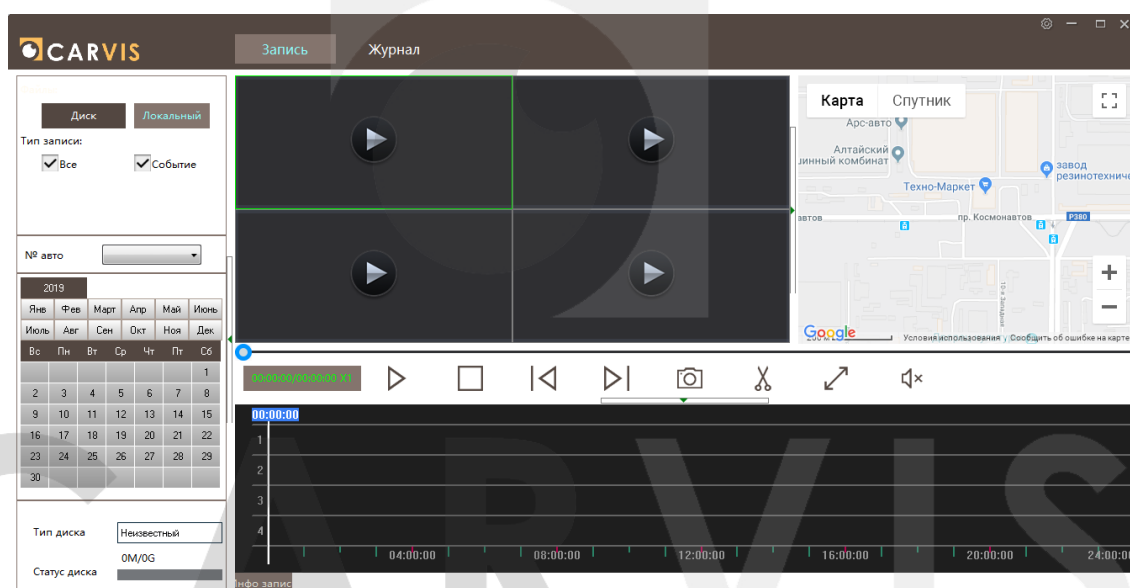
CARVIS

Запись Журнал

Диск Локальный

Тип записи:

Все Событие

№ авто

2019

| Янв | Фев | Март | Апр | Май | Июнь |
|---|---|---|---|---|---|
| Июль | Авг | Сен | Окт | Ноя | Дек |

| Вс | Пн | Вт | Ср | Чт | Пт | Сб |
|---|---|---|---|---|---|---|
| | | | | | | 1 |
| 2 | 3 | 4 | 5 | 6 | 7 | 8 |
| 9 | 10 | 11 | 12 | 13 | 14 | 15 |
| 16 | 17 | 18 | 19 | 20 | 21 | 22 |
| 23 | 24 | 25 | 26 | 27 | 28 | 29 |
| 30 | | | | | | |

Тип диска Неизвестный

0M/0G

Статус диска

Карта Спутник

Арс-авто

Алтайский шинный комбинат

завод резинотехнич

Техно-Маркет

атвов пр. Космонавтов P380

10-я Западная

Google

Условия использования Сообщить об ошибке на карте

00:00:00/00:00:00 X1

00:00:00

1

2

3

4

04:00:00 08:00:00 12:00:00 16:00:00 20:00:00 24:00:00

Инфо запис

CARVIS